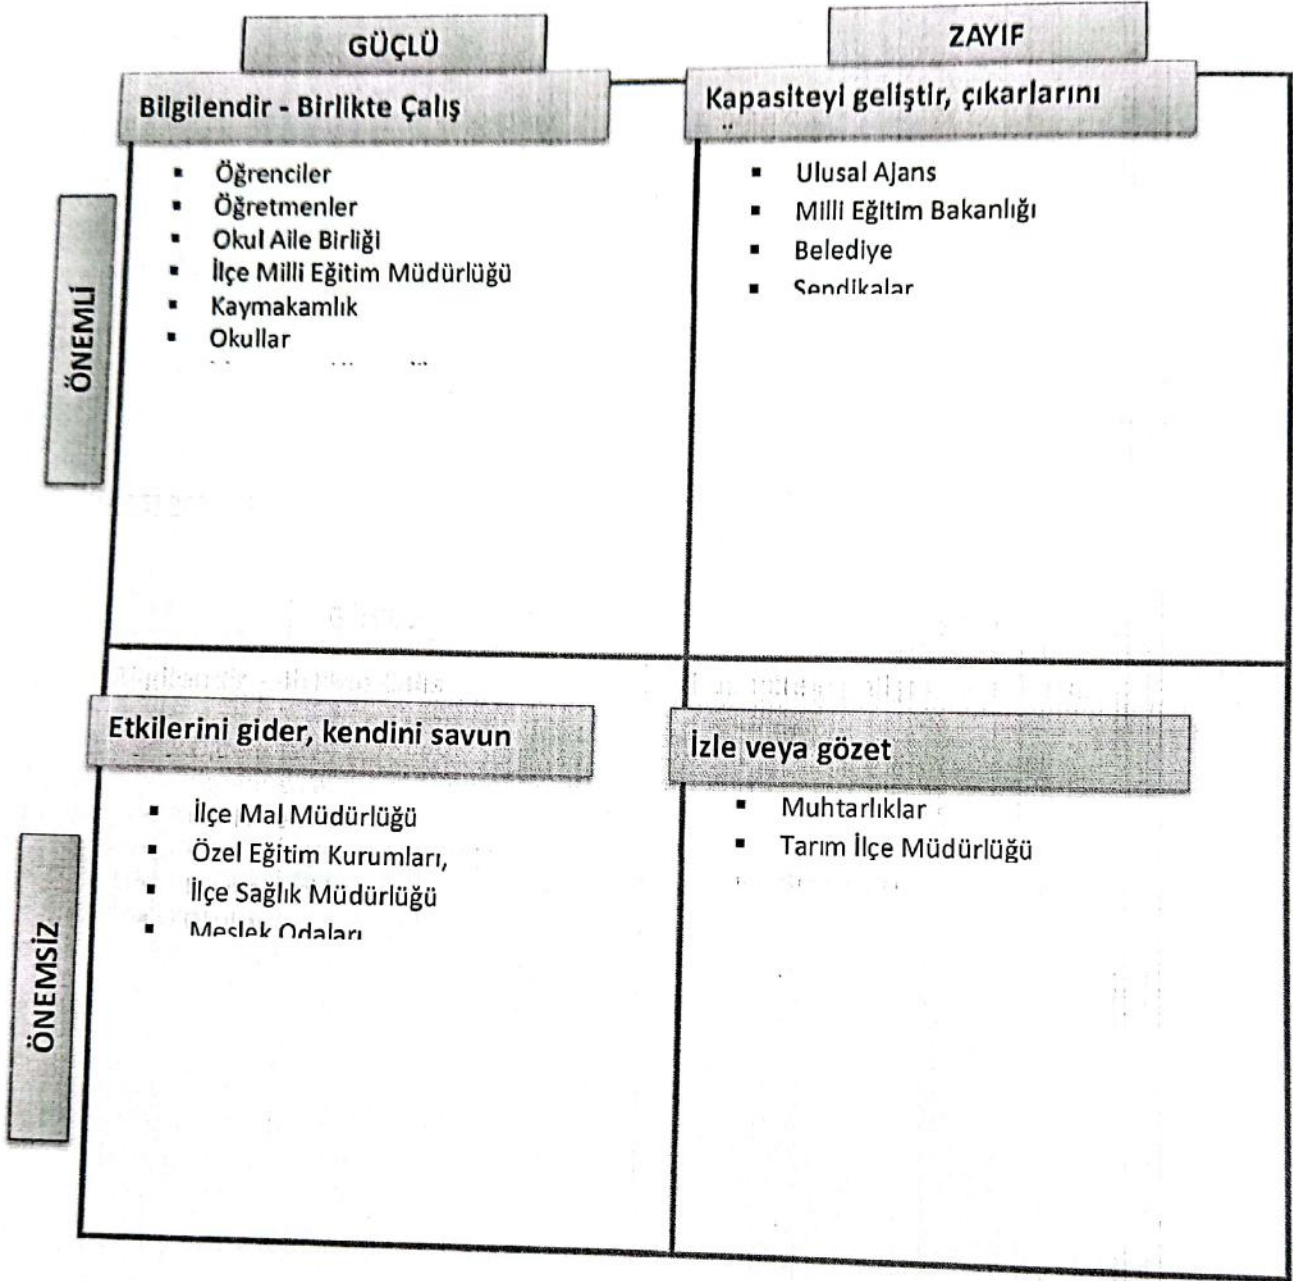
GÜÇLÜ

ZAYIF

Bilgilendir - Birlikte Çalış

Kapasiteyi geliştir, çıkarlarını

ÖNEMLİ

- Öğrenciler
- Öğretmenler
- Okul Aile Birliği
- İlçe Milli Eğitim Müdürlüğü
- Kaymakamlık
- Okullar
- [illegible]

- Ulusal Ajans
- Milli Eğitim Bakanlığı
- Belediye
- Sendikalar

Etkilerini gider, kendini savun

İzle veya gözet

ÖNEMSİZ

- İlçe Mal Müdürlüğü
- Özel Eğitim Kurumları,
- İlçe Sağlık Müdürlüğü
- Meslek Odaları

- Muhtarlıklar
- Tarım İlçe Müdürlüğü